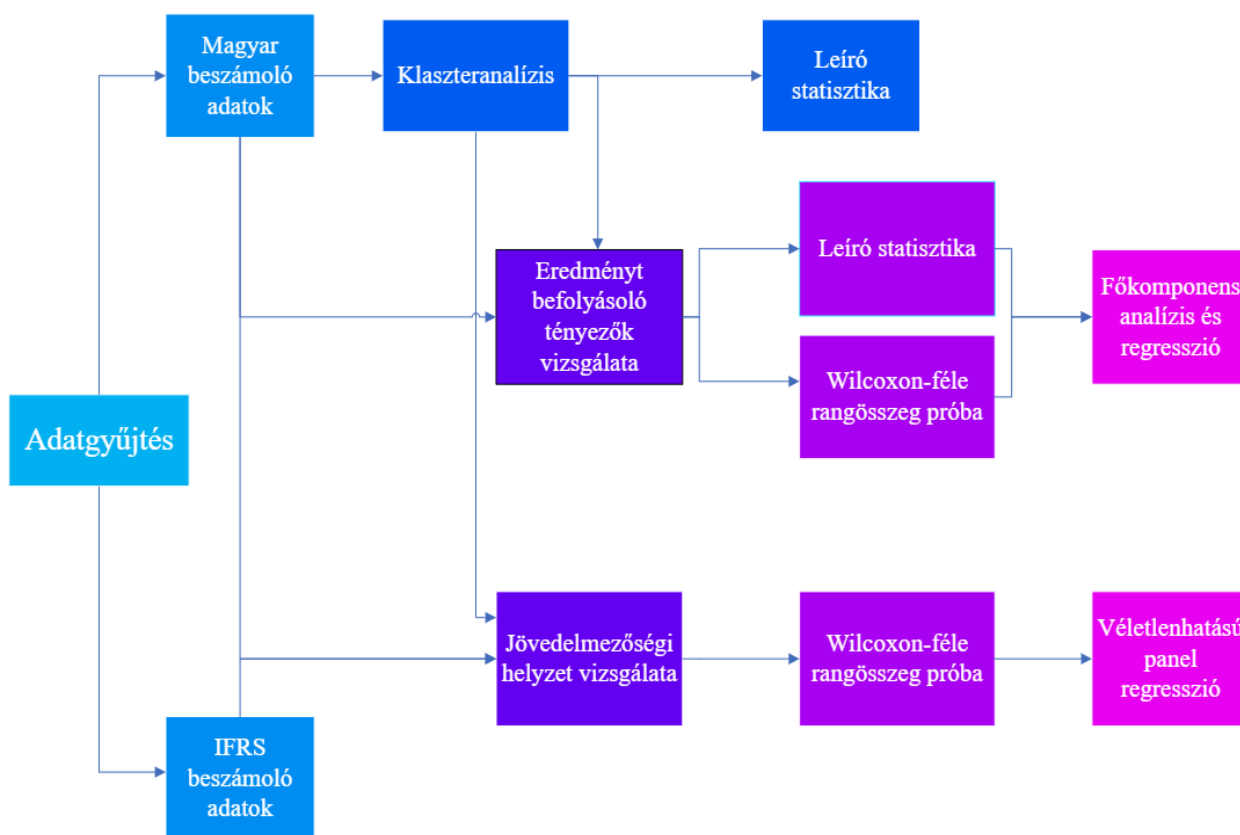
Magyar beszámoló adatok

Klaszteranalízis

Leíró statisztika

Eredményt befolyásoló tényezők vizsgálata

Leíró statisztika

Wilcoxon-féle rangösszeg próba

Főkomponens analízis és regresszió

Adatgyűjtés

Jövedelmezőségi helyzet vizsgálata

Wilcoxon-féle rangösszeg próba

Véletlenhatású panel regresszió

IFRS beszámoló adatok